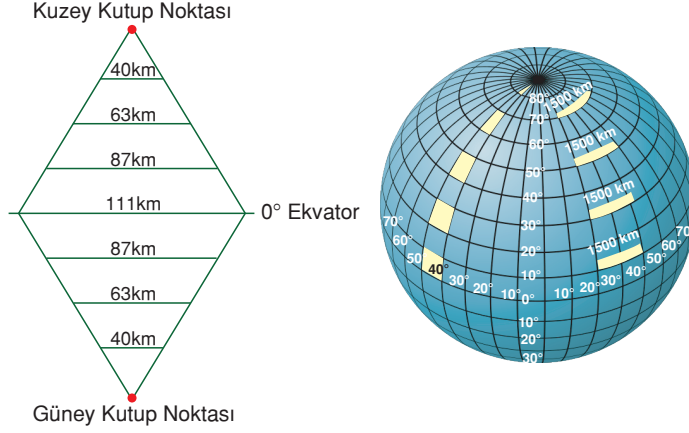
Kuzey Kutup Noktası

40km

63km

87km

111km

0° Ekvator

87km

63km

40km

Güney Kutup Noktası

1500 km

1500 km

1500 km

1500 km

80°

70°

60°

50°

40°

30°

20°

10°

0°

10°

20°

30°

70°

60°

50

40°

30°

20°

10°

10°

20°

30°

40°

50°

60°

70°